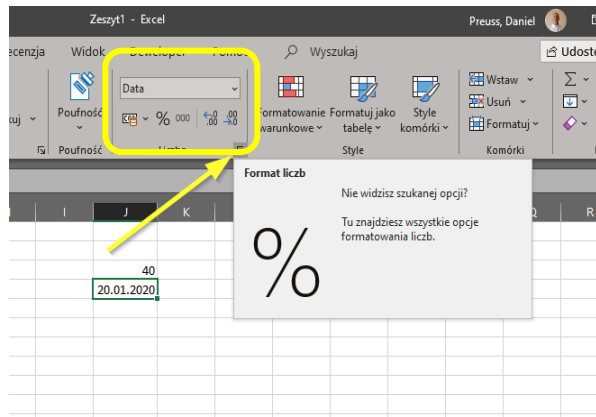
Zeszyt1 - Excel
Preuss, Daniel
ecenzja
Widok
Deweloper
Pomoc
Wyszukaj
Udostę
cuj
Poufność
Poufność
Data
%
000
Liczba
Formatowanie warunkowe
Formatuj jako tabelę
Style komórki
Style
Wstaw
Usuń
Formatuj
Komórki
Format liczb
Nie widzisz szukanej opcji?
Tu znajdziesz wszystkie opcje formatowania liczb.
%
I
J
K
Q
R
40
20.01.2020